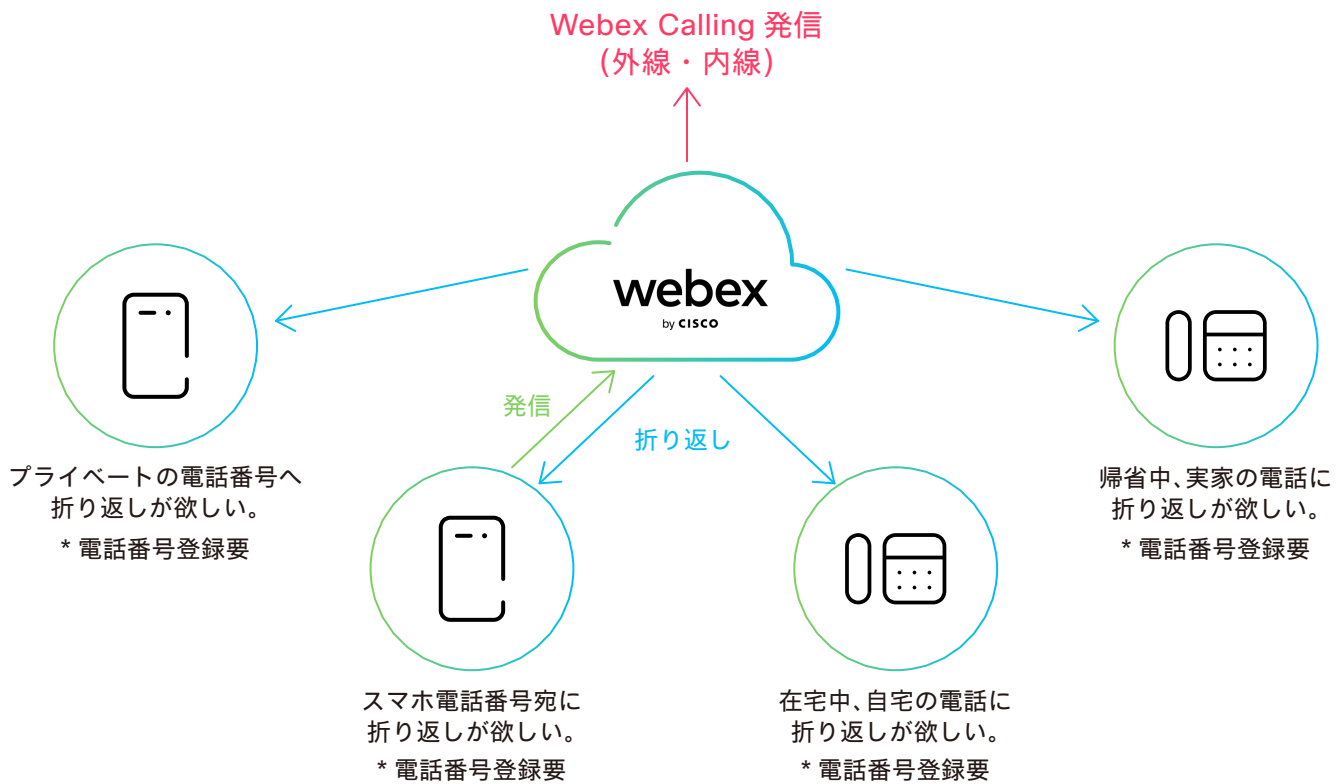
Webex Calling 発信
(外線・内線)

webex
by CISCO

発信

折り返し

プライベートの電話番号へ折り返しが欲しい。
* 電話番号登録要

スマホ電話番号宛に折り返しが欲しい。
* 電話番号登録要

在宅中、自宅の電話に折り返しが欲しい。
* 電話番号登録要

帰省中、実家の電話に折り返しが欲しい。
* 電話番号登録要